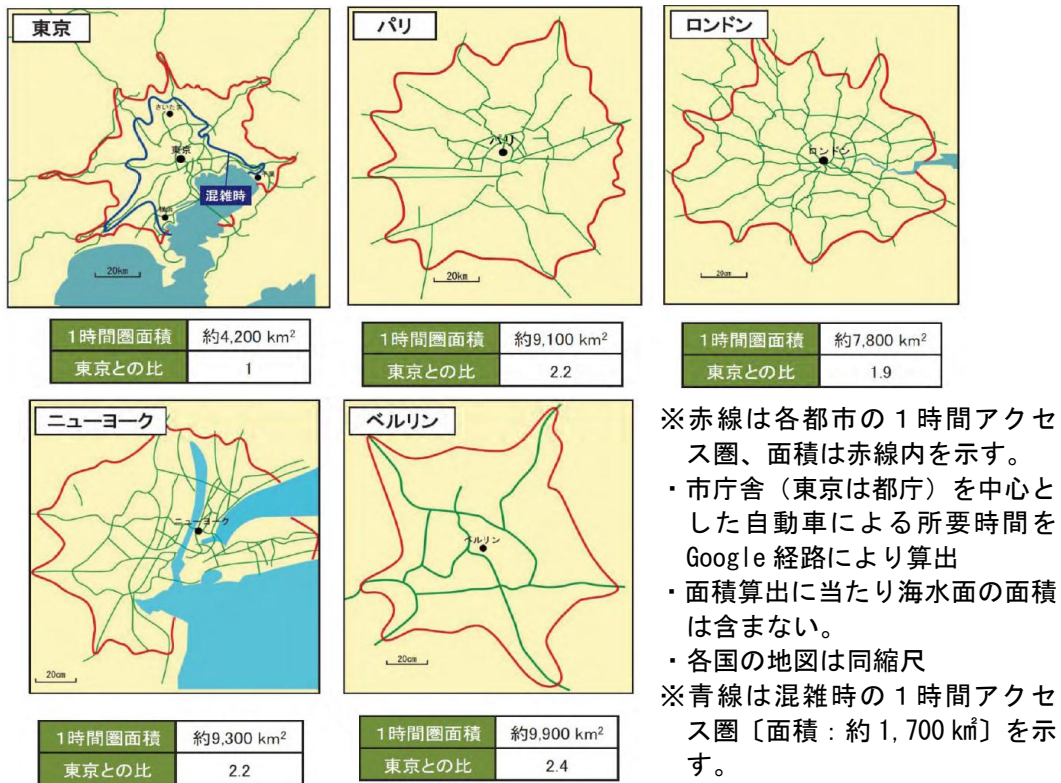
東京

さいたま

東京

千葉

横浜

混雑時

20km

| 1時間圏面積 | 約4,200 km$^2$ |
|---|---|
| 東京との比 | 1 |

パリ

パリ

20km

| 1時間圏面積 | 約9,100 km$^2$ |
|---|---|
| 東京との比 | 2.2 |

ロンドン

ロンドン

20km

| 1時間圏面積 | 約7,800 km$^2$ |
|---|---|
| 東京との比 | 1.9 |

ニューヨーク

ニューヨーク

20km

| 1時間圏面積 | 約9,300 km$^2$ |
|---|---|
| 東京との比 | 2.2 |

ベルリン

ベルリン

20km

| 1時間圏面積 | 約9,900 km$^2$ |
|---|---|
| 東京との比 | 2.4 |

※赤線は各都市の1時間アクセス圏、面積は赤線内を示す。
・市庁舎（東京は都庁）を中心とした自動車による所要時間をGoogle経路により算出
・面積算出に当たり海水面の面積は含まない。
・各国の地図は同縮尺
※青線は混雑時の1時間アクセス圏〔面積：約1,700㎢〕を示す。